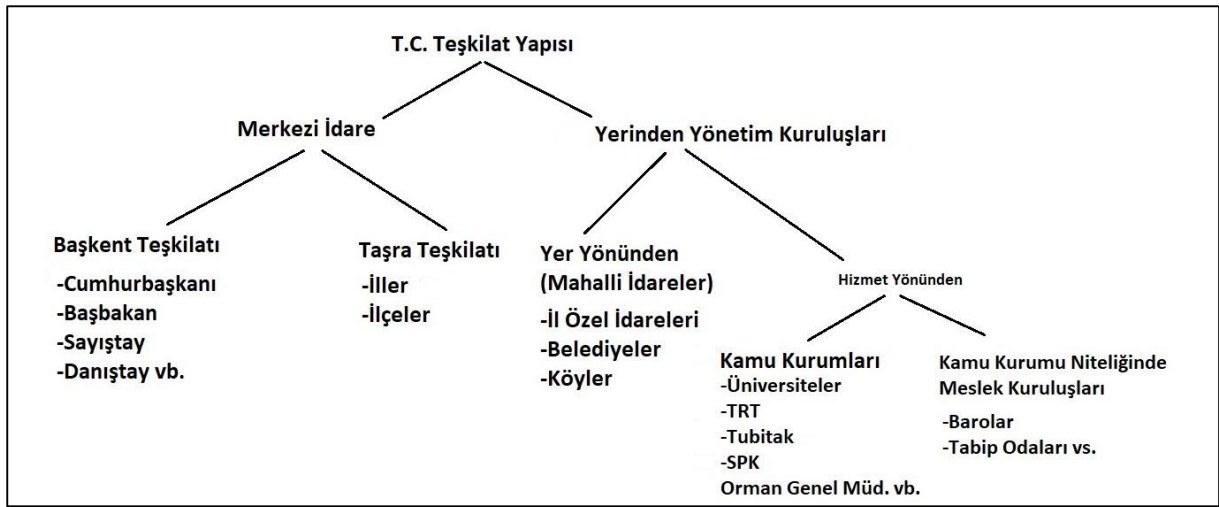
T.C. Teşkilat Yapısı

Merkezi İdare

Yerinden Yönetim Kuruluşları

Başkent Teşkilatı
-Cumhurbaşkanı
-Başbakan
-Sayıştay
-Danıştay vb.

Taşra Teşkilatı
-İller
-İlçeler

Yer Yönünden
(Mahalli İdareler)
-İl Özel İdareleri
-Belediyeler
-Köyler

Hizmet Yönünden

Kamu Kurumları
-Üniversiteler
-TRT
-Tubitak
-SPK
Orman Genel Müd. vb.

Kamu Kurumu Niteliğinde
Meslek Kuruluşları
-Barolar
-Tabip Odaları vs.